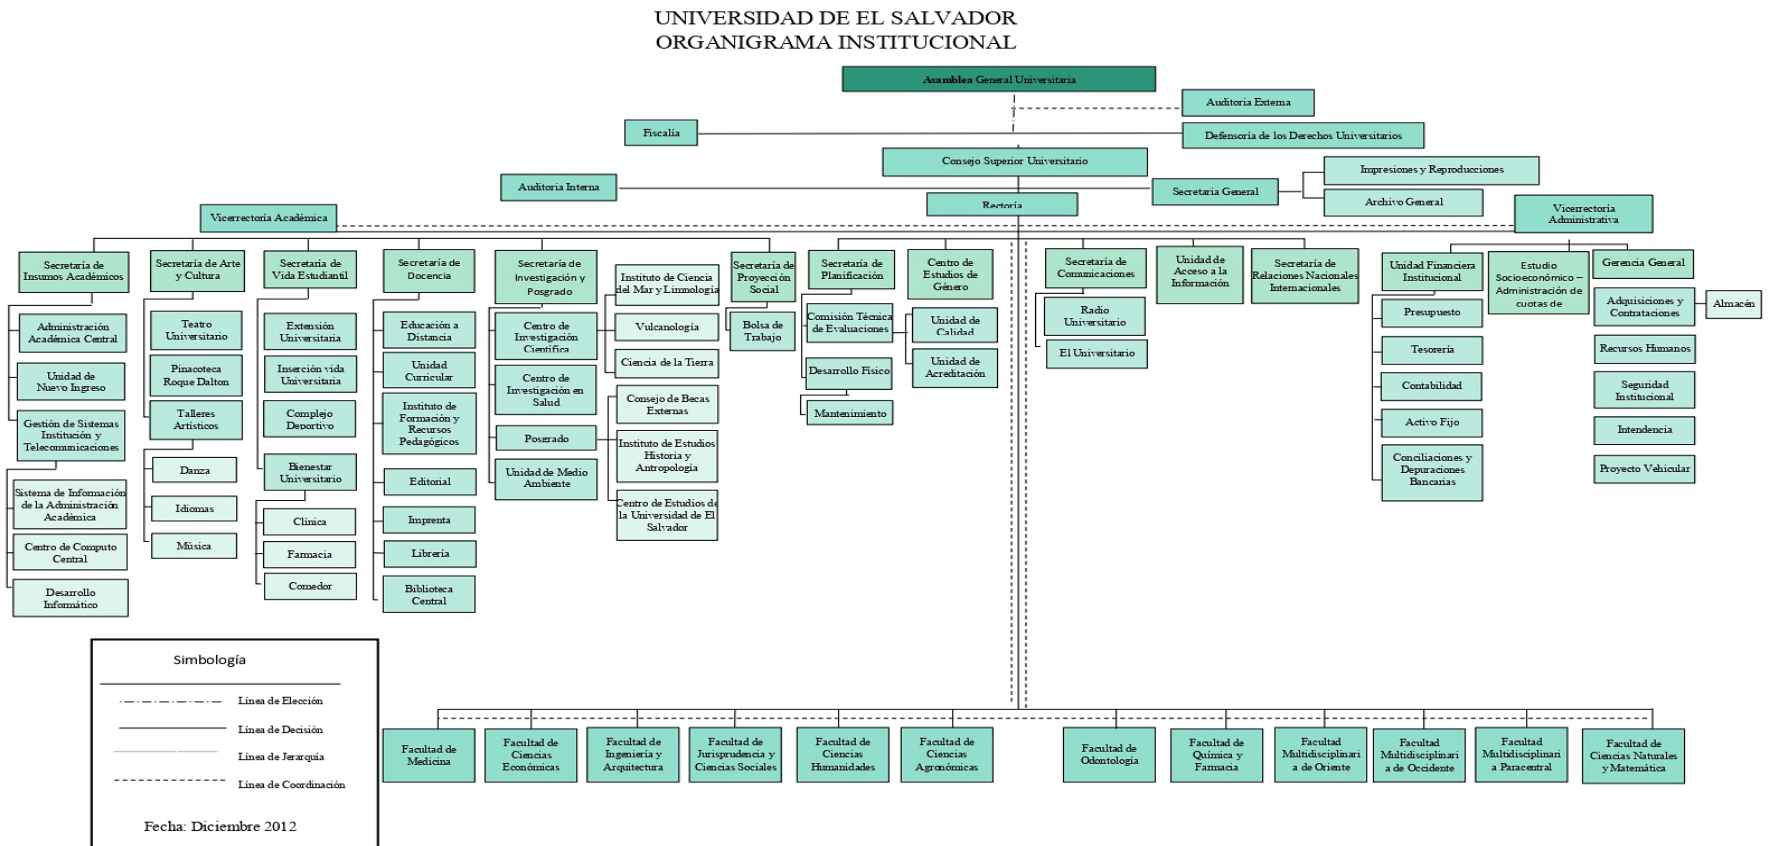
UNIVERSIDAD DE EL SALVADOR
ORGANIGRAMA INSTITUCIONAL

Asamblea General Universitaria

Auditoria Externa

Fiscalía

Defensoría de los Derechos Universitarios

Consejo Superior Universitario

Impresiones y Reproducciones

Auditoria Interna

Secretaria General

Archivo General

Vicerrectoría Académica

Rectoría

Vicerrectoría Administrativa

Secretaría de Insumos Académicos

Administración Académica Central

Unidad de Nuevo Ingreso

Gestión de Sistemas Institución y Telecomunicaciones

Sistema de Información de la Administración Académica

Centro de Computo Central

Desarrollo Informático

Secretaría de Arte y Cultura

Teatro Universitario

Pinacoteca Roque Dalton

Talleres Artísticos

Danza

Idiomas

Música

Secretaría de Vida Estudiantil

Extensión Universitaria

Inserción vida Universitaria

Complejo Deportivo

Bienestar Universitario

Clínica

Farmacia

Comedor

Secretaría de Docencia

Educación a Distancia

Unidad Curricular

Instituto de Formación y Recursos Pedagógicos

Editorial

Imprenta

Librería

Biblioteca Central

Secretaría de Investigación y Posgrado

Centro de Investigación Científica

Centro de Investigación en Salud

Posgrado

Unidad de Medio Ambiente

Instituto de Ciencia del Mar y Limnología

Vulcanología

Ciencia de la Tierra

Consejo de Becas Externas

Instituto de Estudios Historia y Antropología

Centro de Estudios de la Universidad de El Salvador

Secretaría de Proyección Social

Bolsa de Trabajo

Secretaría de Planificación

Comisión Técnica de Evaluaciones

Desarrollo Físico

Mantenimiento

Centro de Estudios de Género

Unidad de Calidad

Unidad de Acreditación

Secretaría de Comunicaciones

Radio Universitario

El Universitario

Unidad de Acceso a la Información

Secretaría de Relaciones Nacionales e Internacionales

Unidad Financiera Institucional

Presupuesto

Tesorería

Contabilidad

Activo Fijo

Conciliaciones y Depuraciones Bancarias

Estudio Socioeconómico – Administración de cuotas de

Gerencia General

Adquisiciones y Contrataciones

Almacén

Recursos Humanos

Seguridad Institucional

Intendencia

Proyecto Vehicular

Simbología

Línea de Elección

Línea de Decisión

Línea de Jerarquía

Línea de Coordinación

Fecha: Diciembre 2012

Facultad de Medicina

Facultad de Ciencias Económicas

Facultad de Ingeniería y Arquitectura

Facultad de Jurisprudencia y Ciencias Sociales

Facultad de Ciencias Humanidades

Facultad de Ciencias Agronómicas

Facultad de Odontología

Facultad de Química y Farmacia

Facultad Multidisciplinari a de Oriente

Facultad Multidisciplinari a de Occidente

Facultad Multidisciplinari a Paracentral

Facultad de Ciencias Naturales y Matemática